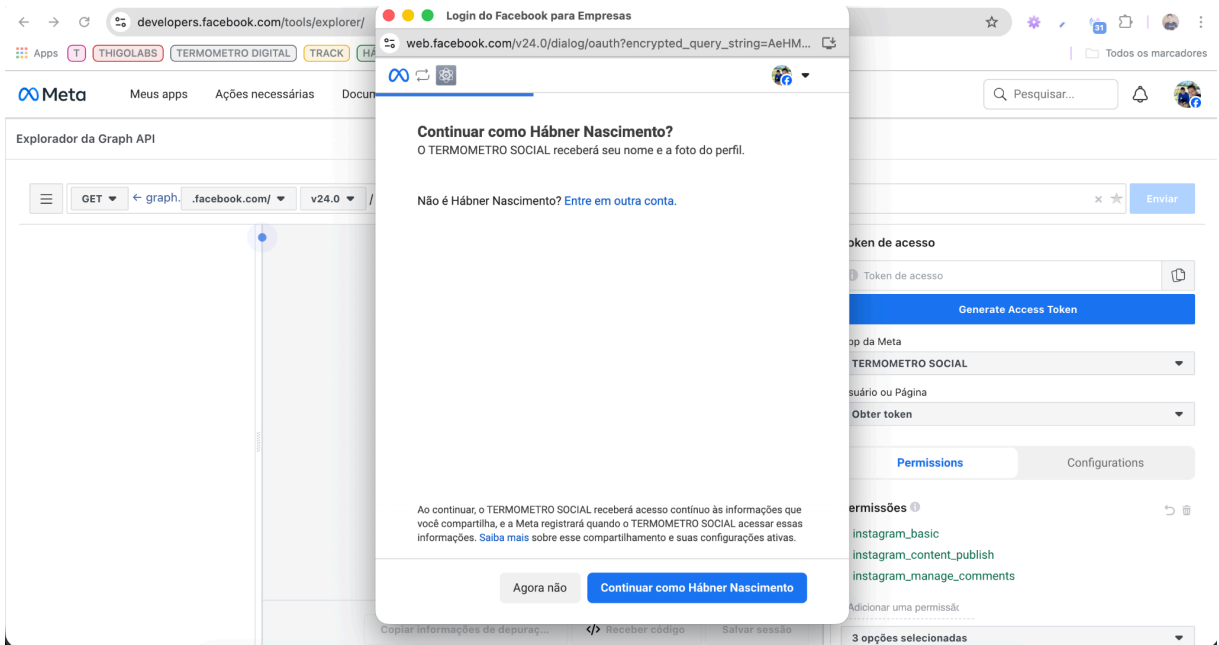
developers.facebook.com/tools/explorer/

Apps T THIGOLABS TERMOMETRO DIGITAL TRACK HÁ

Todos os marcadores

Meta Meus apps Ações necessárias Docun

Pesquisar...

Explorador da Graph API

GET ← graph. .facebook.com/ v24.0 /

Enviar

Login do Facebook para Empresas

web.facebook.com/v24.0/dialog/oauth?encrypted_query_string=AeHM...

Continuar como Hábner Nascimento?

O TERMOMETRO SOCIAL receberá seu nome e a foto do perfil.

Não é Hábner Nascimento? Entre em outra conta.

Ao continuar, o TERMOMETRO SOCIAL receberá acesso contínuo às informações que você compartilha, e a Meta registrará quando o TERMOMETRO SOCIAL acessar essas informações. Saiba mais sobre esse compartilhamento e suas configurações ativas.

Agora não Continuar como Hábner Nascimento

oken de acesso

Token de acesso

Generate Access Token

p da Meta

TERMOMETRO SOCIAL

suário ou Página

Obter token

Permissions Configurations

ermissões

instagram_basic

instagram_content_publish

instagram_manage_comments

Adicionar uma permissão

3 opções selecionadas

Copiar informações de depuraç... Receber código Salvar sessão